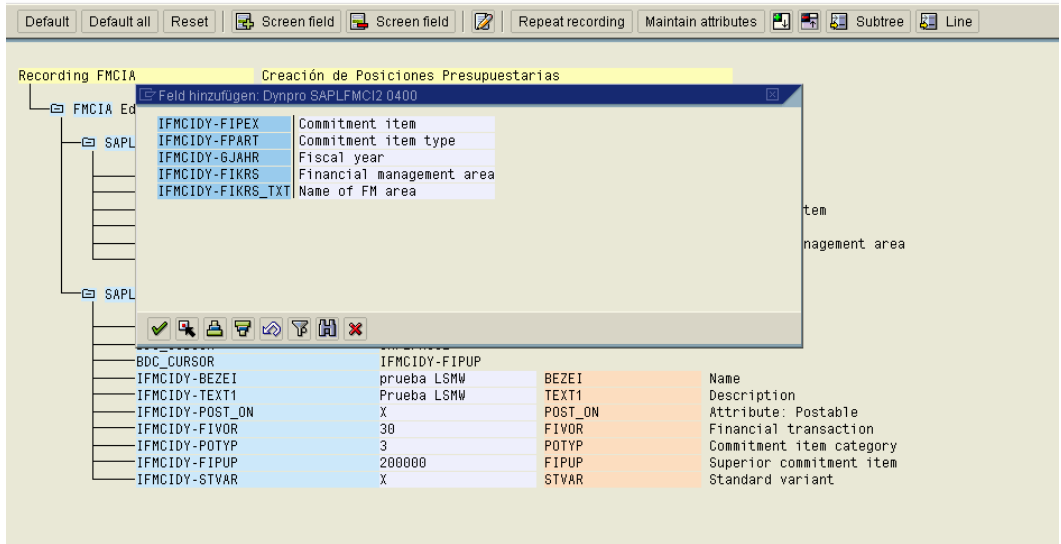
Default | Default all | Reset | Screen field | Screen field | Repeat recording | Maintain attributes | Subtree | Line

Recording FMCIA          Creación de Posiciones Presupuestarias

FMCIA Ed

SAPL

SAPL

Feld hinzufügen: Dynpro SAPLFMCI2 0400

| | |
|---|---|
| IFMCIDY-FIPEX | Commitment item |
| IFMCIDY-FPART | Commitment item type |
| IFMCIDY-GJAHR | Fiscal year |
| IFMCIDY-FIKRS | Financial management area |
| IFMCIDY-FIKRS_TXT | Name of FM area |

tem

nagement area

| | | | |
|---|---|---|---|
| BDC_CURSOR | IFMCIDY-FIPUP | | |
| IFMCIDY-BEZEI | prueba LSMW | BEZEI | Name |
| IFMCIDY-TEXT1 | Prueba LSMW | TEXT1 | Description |
| IFMCIDY-POST_ON | X | POST_ON | Attribute: Postable |
| IFMCIDY-FIVOR | 30 | FIVOR | Financial transaction |
| IFMCIDY-POTYP | 3 | POTYP | Commitment item category |
| IFMCIDY-FIPUP | 200000 | FIPUP | Superior commitment item |
| IFMCIDY-STVAR | X | STVAR | Standard variant |